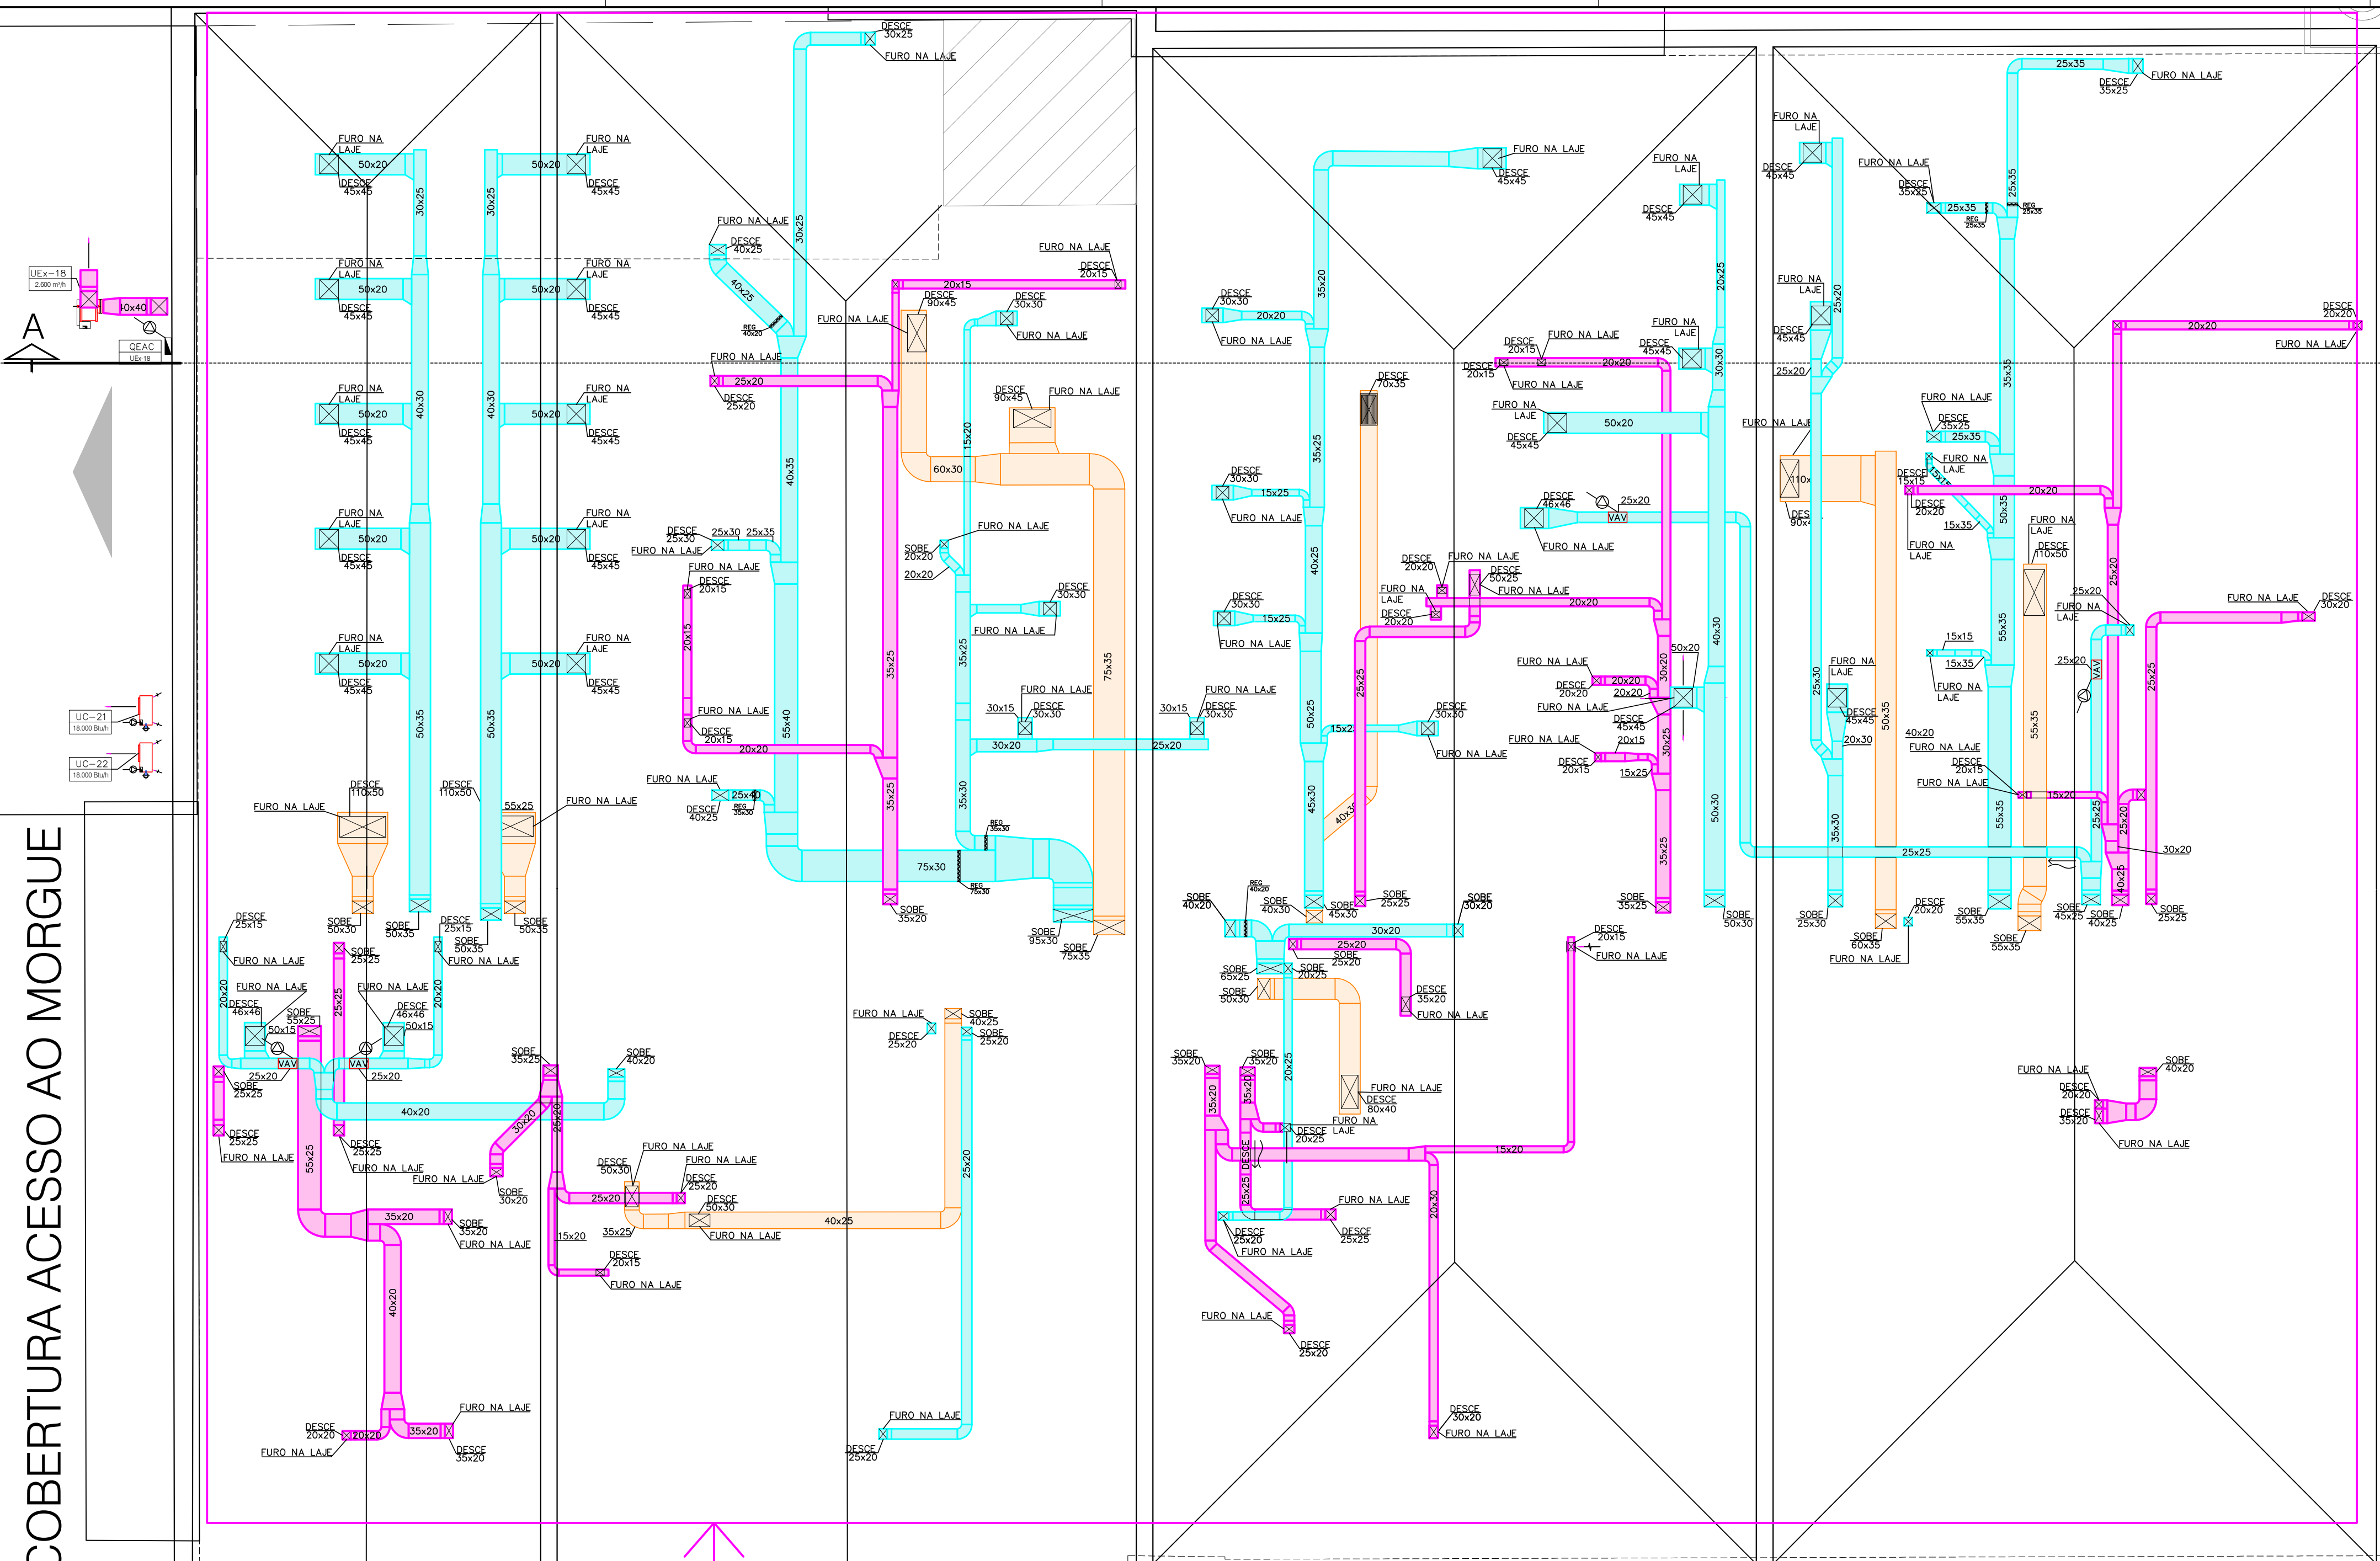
COBERTURA ACESSO AO MORGUE

UEx-18
2.600 m³/h
QEAC
UEx-18
A

UC-21
18.000 Btu/h
UC-22
18.000 Btu/h

FURO NA LAJE
DESCE 45x45
50x20
30x25
40x30
50x35
DESCE 110x50
55x25
SOBE 50x30
SOBE 50x35
SOBE 50x35
DESCE 25x15
SOBE 55x25
DESCE 46x46
50x15
VAV
25x20
40x20
55x25
35x20
40x20
DESCE 20x20
20x20
35x20
DESCE 35x20
SOBE 35x20
DESCE 25x25
SOBE 25x25
SOBE 30x20
30x20
25x20
SOBE 40x20
DESCE 50x30
25x20
DESCE 25x20
35x25
15x20
DESCE 20x15
40x25
DESCE 50x30
25x20
SOBE 40x25
SOBE 25x20
DESCE 25x20
DESCE 30x25
30x25
40x35
55x40
DESCE 40x25
40x25
REG 40x20
25x20
DESCE 25x20
25x30
25x35
DESCE 25x30
DESCE 20x15
20x15
20x20
35x25
35x25
DESCE 40x25
REG 35x30
75x30
REG 35x30
REG 75x30
SOBE 95x30
SOBE 75x35
SOBE 35x20
20x15
DESCE 20x15
DESCE 90x45
60x30
15x20
SOBE 20x20
20x20
DESCE 30x30
DESCE 90x45
75x35
DESCE 30x30
35x25
35x30
30x15
30x20
25x20
DESCE 30x30

DESCE 45x45
DESCE 30x30
20x20
35x20
DESCE 30x30
15x25
DESCE 30x30
15x25
40x25
50x25
45x30
DESCE 70x35
25x25
40x35
DESCE 20x20
DESCE 20x20
DESCE 50x25
20x20
DESCE 20x15
20x20
DESCE 20x15
DESCE 45x45
50x20
DESCE 46x46
25x20
VAV
DESCE 45x45
25x25
30x20
DESCE 30x30
15x20
DESCE 20x20
20x20
DESCE 45x45
50x20
20x15
DESCE 20x15
15x25
35x25
30x25
40x30
50x30
SOBE 50x30
SOBE 35x25
SOBE 40x20
REG 40x20
SOBE 40x30
SOBE 45x30
SOBE 25x25
SOBE 30x20
30x20
25x20
SOBE 20x20
SOBE 65x25
SOBE 20x25
SOBE 50x30
DESCE 35x20
DESCE 80x40
DESCE 20x15
15x20
SOBE 35x20
SOBE 35x20
35x20
35x20
25x25
DESCE 20x25
30x25
DESCE 25x20
DESCE 25x25
DESCE 25x20
DESCE 30x20
30x20

25x35
DESCE 35x25
DESCE 45x45
DESCE 35x25
25x35
REG 25x35
REG 25x35
35x35
25x20
DESCE 45x45
25x20
DESCE 35x25
25x35
DESCE 15x15
DESCE 20x20
20x20
15x35
DESCE 110x50
DESCE 90x45
110x
50x35
55x35
50x35
25x20
DESCE 20x20
20x20
DESCE 30x20
15x15
15x35
25x20
VAV
25x30
DESCE 45x45
20x30
50x35
40x20
DESCE 20x15
15x20
55x35
55x35
25x25
25x20
40x25
30x20
25x25
35x30
SOBE 25x30
SOBE 60x35
DESCE 20x20
SOBE 55x35
SOBE 55x35
SOBE 45x25
SOBE 40x25
SOBE 25x25
DESCE 20x20
DESCE 35x20
SOBE 40x20
25x25
DESCE 30x20